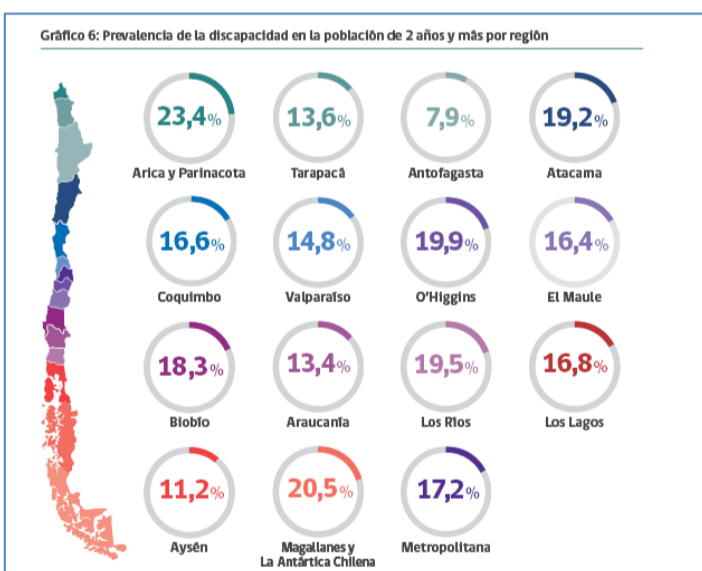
Gráfico 6: Prevalencia de la discapacidad en la población de 2 años y más por región

23,4%
Arica y Parinacota

13,6%
Tarapacá

7,9%
Antofagasta

19,2%
Atacama

16,6%
Coquimbo

14,8%
Valparaíso

19,9%
O'Higgins

16,4%
El Maule

18,3%
Biobío

13,4%
Araucanía

19,5%
Los Ríos

16,8%
Los Lagos

11,2%
Aysén

20,5%
Magallanes y La Antártica Chilena

17,2%
Metropolitana